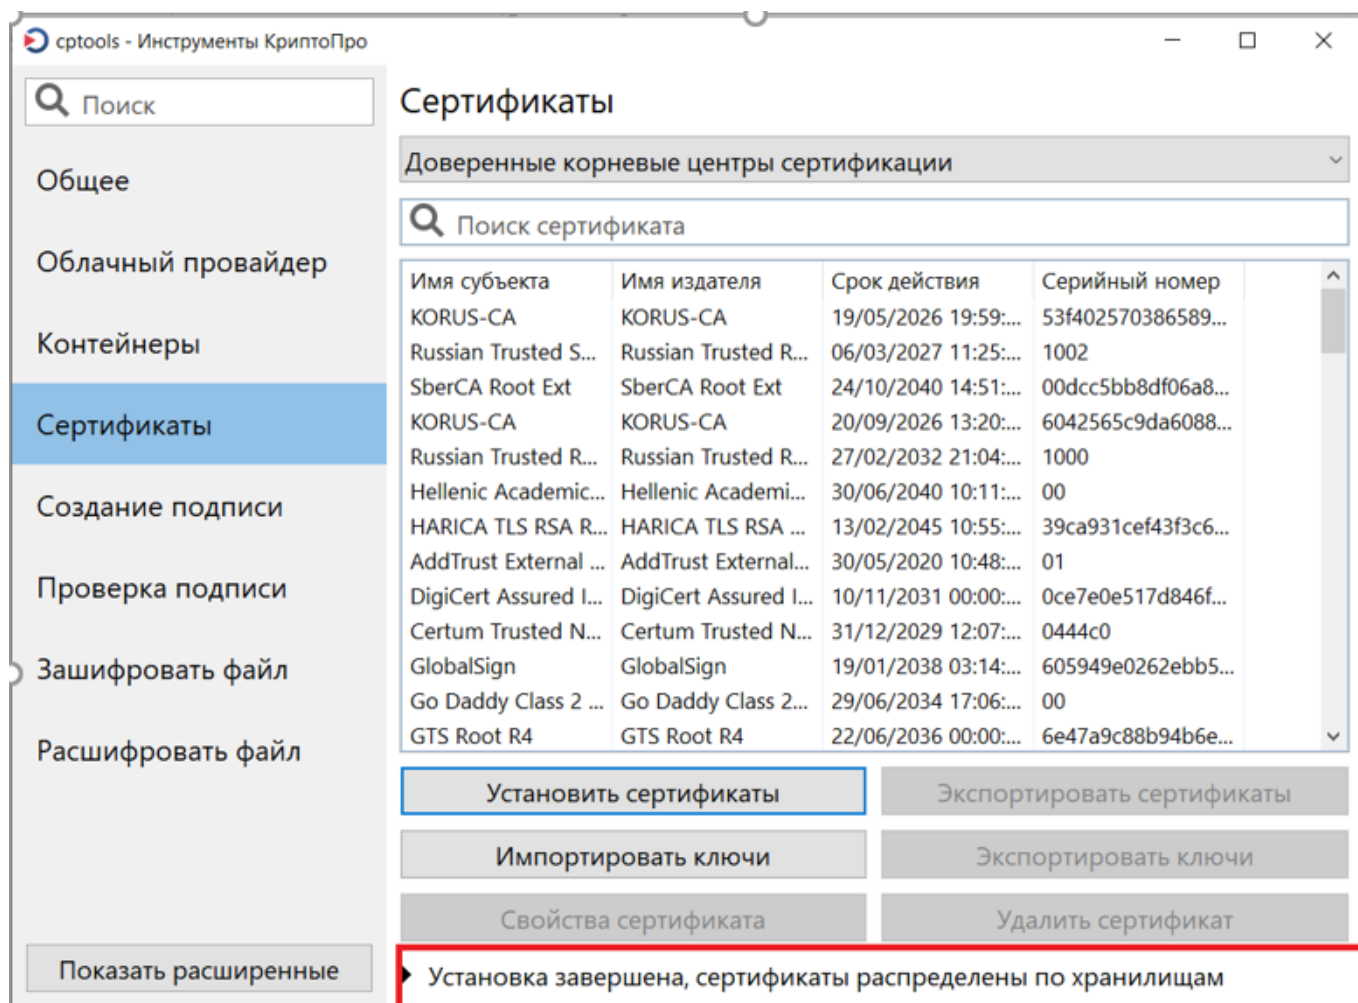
cptools - Инструменты КриптоПро

Поиск

Общее

Облачный провайдер

Контейнеры

Сертификаты

Создание подписи

Проверка подписи

Зашифровать файл

Расшифровать файл

Показать расширенные

Сертификаты

Доверенные корневые центры сертификации

Поиск сертификата

| Имя субъекта | Имя издателя | Срок действия | Серийный номер |
|---|---|---|---|
| KORUS-CA | KORUS-CA | 19/05/2026 19:59:... | 53f402570386589... |
| Russian Trusted S... | Russian Trusted R... | 06/03/2027 11:25:... | 1002 |
| SberCA Root Ext | SberCA Root Ext | 24/10/2040 14:51:... | 00dcc5bb8df06a8... |
| KORUS-CA | KORUS-CA | 20/09/2026 13:20:... | 6042565c9da6088... |
| Russian Trusted R... | Russian Trusted R... | 27/02/2032 21:04:... | 1000 |
| Hellenic Academic... | Hellenic Academi... | 30/06/2040 10:11:... | 00 |
| HARICA TLS RSA R... | HARICA TLS RSA ... | 13/02/2045 10:55:... | 39ca931cef43f3c6... |
| AddTrust External ... | AddTrust External... | 30/05/2020 10:48:... | 01 |
| DigiCert Assured I... | DigiCert Assured I... | 10/11/2031 00:00:... | 0ce7e0e517d846f... |
| Certum Trusted N... | Certum Trusted N... | 31/12/2029 12:07:... | 0444c0 |
| GlobalSign | GlobalSign | 19/01/2038 03:14:... | 605949e0262ebb5... |
| Go Daddy Class 2 ... | Go Daddy Class 2... | 29/06/2034 17:06:... | 00 |
| GTS Root R4 | GTS Root R4 | 22/06/2036 00:00:... | 6e47a9c88b94b6e... |

Установить сертификаты

Экспортировать сертификаты

Импортировать ключи

Экспортировать ключи

Свойства сертификата

Удалить сертификат

Установка завершена, сертификаты распределены по хранилищам